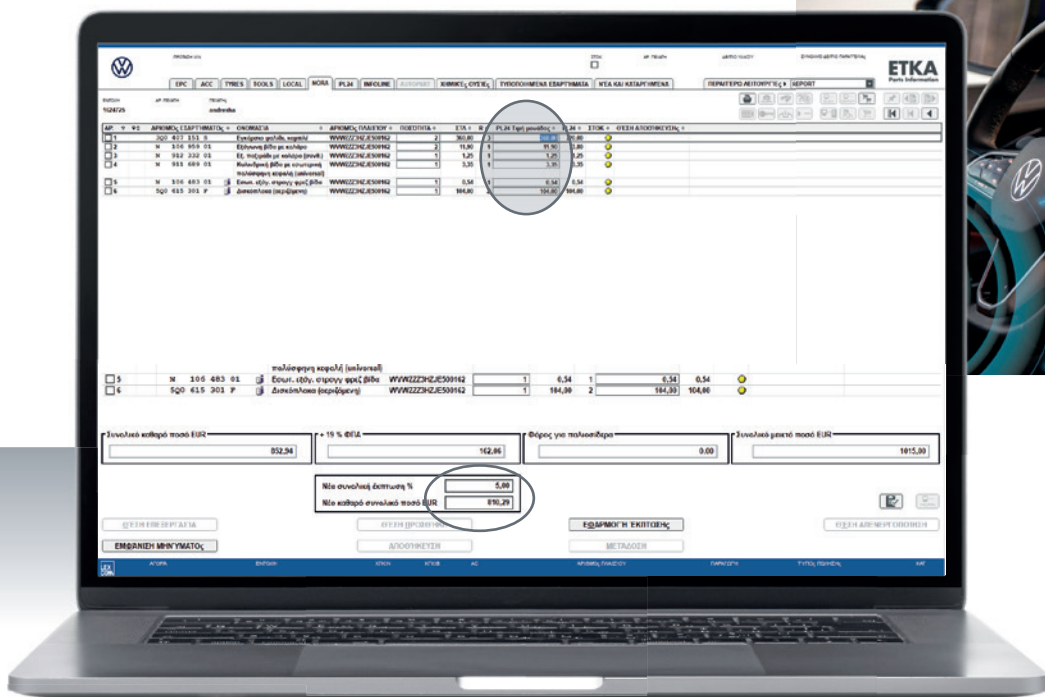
ETKA
Parts Information

EPC | ACC | TYRES | TOOLS | LOCAL | NORA | PL24 | INFOLINE | ΧΕΙΜΙΚΕΣ ΟΥΣΙΕΣ | ΤΥΠΟΠΟΙΗΜΕΝΑ ΕΞΑΡΤΗΜΑΤΑ | ΝΕΑ ΚΑΙ ΚΑΤΑΡΓΗΜΕΝΑ

ΠΕΡΑΙΤΕΡΩ ΛΕΙΤΟΥΡΓΙΕΣ ▸ REPORT

1024725

| ΑΡ. | ΑΡΙΘΜΟΣ ΕΞΑΡΤΗΜΑΤΟΣ | ΟΝΟΜΑΣΙΑ | ΑΡΙΘΜΟΣ ΠΛΑΙΣΙΟΥ | ΠΟΣΟΤΗΤΑ | ΕΤΑ | PL24 Τιμή μονάδας | PL24 | ΣΤΟΚ | ΘΕΣΗ ΑΠΟΘΗΚΕΥΣΗΣ |
|---|---|---|---|---|---|---|---|---|---|
| 1 | 3Q0 407 151 S | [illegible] | WVWZZZ3HZJE500162 | 2 | 360,80 | | 20,80 | | |
| 2 | N 106 959 01 | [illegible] | WVWZZZ3HZJE500162 | 2 | 11,90 | 11,90 | 11,90 | | |
| 3 | N 912 332 01 | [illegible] | WVWZZZ3HZJE500162 | 1 | 1,25 | 1,25 | 1,25 | | |
| 4 | N 911 689 01 | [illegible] | WVWZZZ3HZJE500162 | 1 | 3,35 | 3,35 | 3,35 | | |
| 5 | N 106 483 01 | Εσωτ. εξάγ. στρογγ φρεζ βίδα | WVWZZZ3HZJE500162 | 1 | 6,54 | 6,54 | 6,54 | | |
| 6 | 5Q0 615 301 F | Δισκόπλακα (αεριζόμενη) | WVWZZZ3HZJE500162 | 1 | 104,00 | 104,00 | 104,00 | | |

| | | πολύσφηνη κεφαλή (universal) | | | | | | |
|---|---|---|---|---|---|---|---|---|
| 5 | N 106 483 01 | Εσωτ. εξάγ. στρογγ φρεζ βίδα | WVWZZZ3HZJE500162 | 1 | 6,54 | 1 | 6,54 | 0,54 |
| 6 | 5Q0 615 301 F | Δισκόπλακα (αεριζόμενη) | WVWZZZ3HZJE500162 | 1 | 104,00 | 2 | 104,00 | 104,00 |

Συνολικό καθαρό ποσό EUR
852,94

+ 19 % ΦΠΑ
162,06

Φόρος για παλιοσίδερα
0,00

Συνολικό μεικτό ποσό EUR
1015,00

Νέα συνολική έκπτωση %
5,00

Νέο καθαρό συνολικό ποσό EUR
810,29

ΘΕΣΗ ΕΠΕΞΕΡΓΑΣΙΑ
ΘΕΣΗ ΠΡΟΣΘΗΚΗΣ
ΕΦΑΡΜΟΓΗ ΕΚΠΤΩΣΗΣ
ΘΕΣΗ ΑΠΕΝΕΡΓΟΠΟΙΗΣΗ
ΕΜΦΑΝΙΣΗ ΜΗΝΥΜΑΤΟΣ
ΑΠΟΘΗΚΕΥΣΗ
ΜΕΤΑΔΟΣΗ

ΑΓΟΡΑ | ΕΝΤΟΛΗ | ΚΛΑΣΗ | ΑΡΙΘΜΟΣ ΠΛΑΙΣΙΟΥ | ΠΑΡΑΓΩΓΗ | ΤΥΠΟΣ ΠΩΛΗΣΗΣ